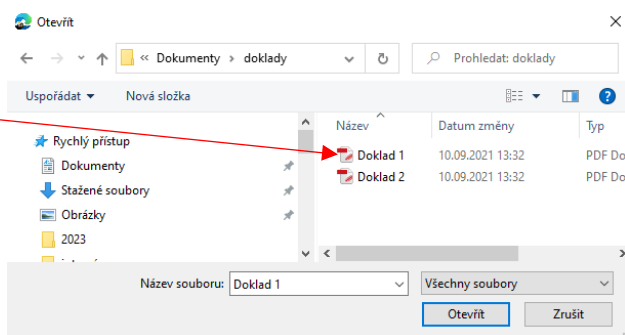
Otevřít

« Dokumenty › doklady

Prohledat: doklady

Uspořádat ▾ Nová složka

Rychlý přístup
Dokumenty
Stažené soubory
Obrázky
2023
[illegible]

| Název | Datum změny | Typ |
|---|---|---|
| Doklad 1 | 10.09.2021 13:32 | PDF Do |
| Doklad 2 | 10.09.2021 13:32 | PDF Do |

Název souboru: Doklad 1
Všechny soubory
Otevřít
Zrušit